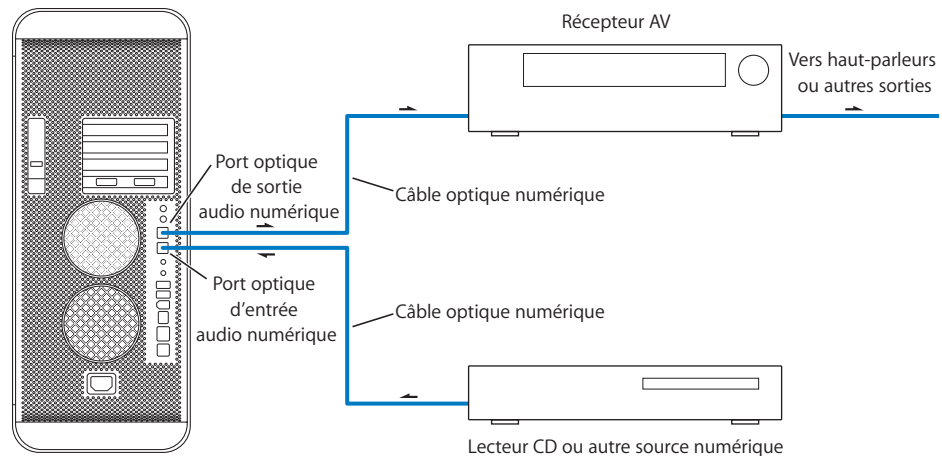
Récepteur AV

Vers haut-parleurs ou autres sorties

Port optique de sortie audio numérique

Câble optique numérique

Port optique d'entrée audio numérique

Câble optique numérique

Lecteur CD ou autre source numérique